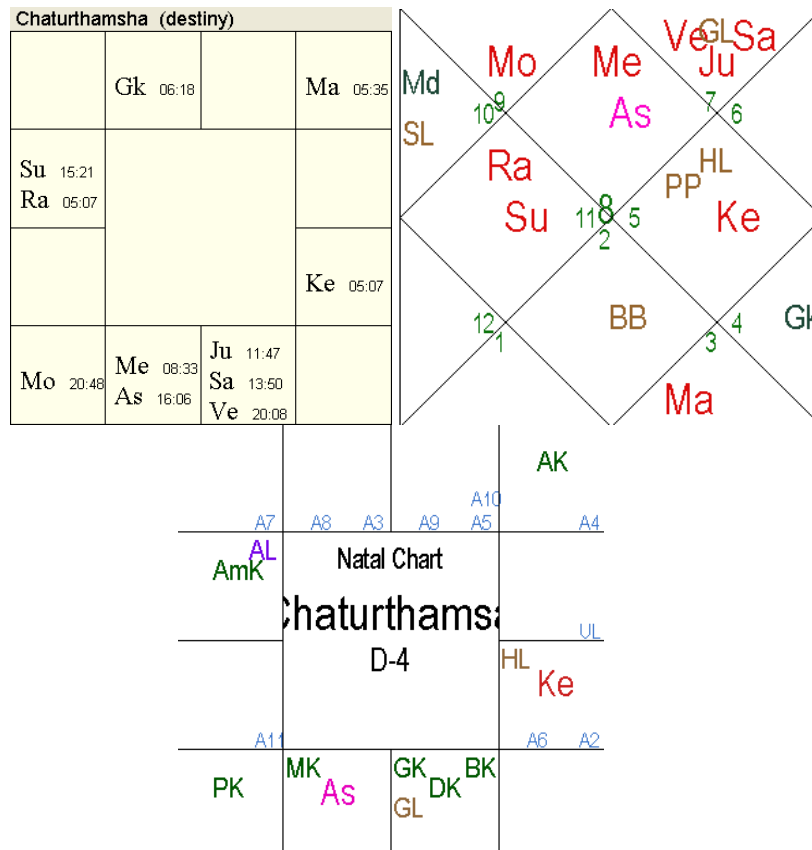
Chaturthamsha (destiny)

|  |  |  |  |
|---|---|---|---|
|  | Gk 06:18 |  | Ma 05:35 |
| Su 15:21 Ra 05:07 |  |  |  |
|  |  |  | Ke 05:07 |
| Mo 20:48 | Me 08:33 As 16:06 | Ju 11:47 Sa 13:50 Ve 20:08 |  |

Md
SL
Mo
10 9
Me
As
Ve GL Sa
Ju
7 6
Ra
Su
11 8 2 5
PP HL
Ke
12 1
BB
3 4
Ma
Gk

AK
A10
A7 A8 A3 A9 A5 A4
AL
AmK
Natal Chart
Chaturthamsa
D-4
UL
HL
Ke
A11 A6 A2
PK
MK
As
GK
GL
DK
BK